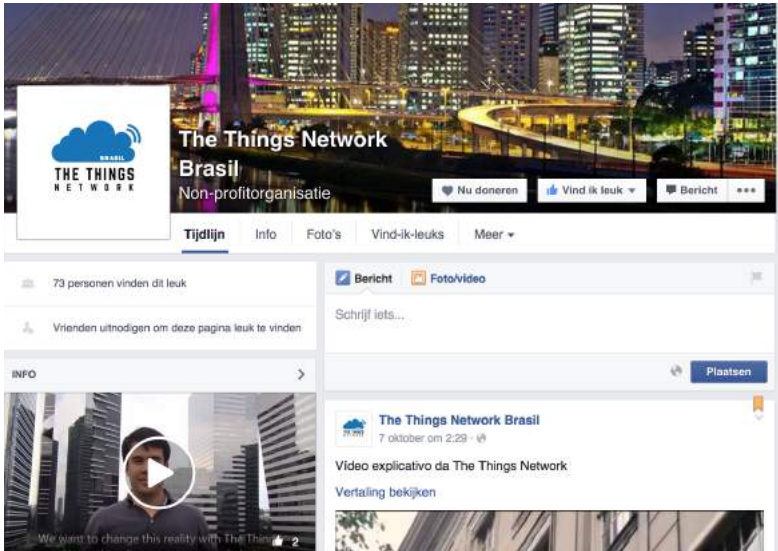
BRASIL
THE THINGS
NETWORK

The Things Network Brasil
Non-profitorganisatie

Nu doneren
Vind ik leuk
Bericht
•••

Tijdlijn
Info
Foto's
Vind-ik-leuks
Meer

73 personen vinden dit leuk

Vrienden uitnodigen om deze pagina leuk te vinden

INFO

We want to change this reality with The Thin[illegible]
2

Bericht
Foto/video

Schrijf iets...

Plaatsen

The Things Network Brasil
7 oktober om 2:29

Vídeo explicativo da The Things Network

Vertaling bekijken